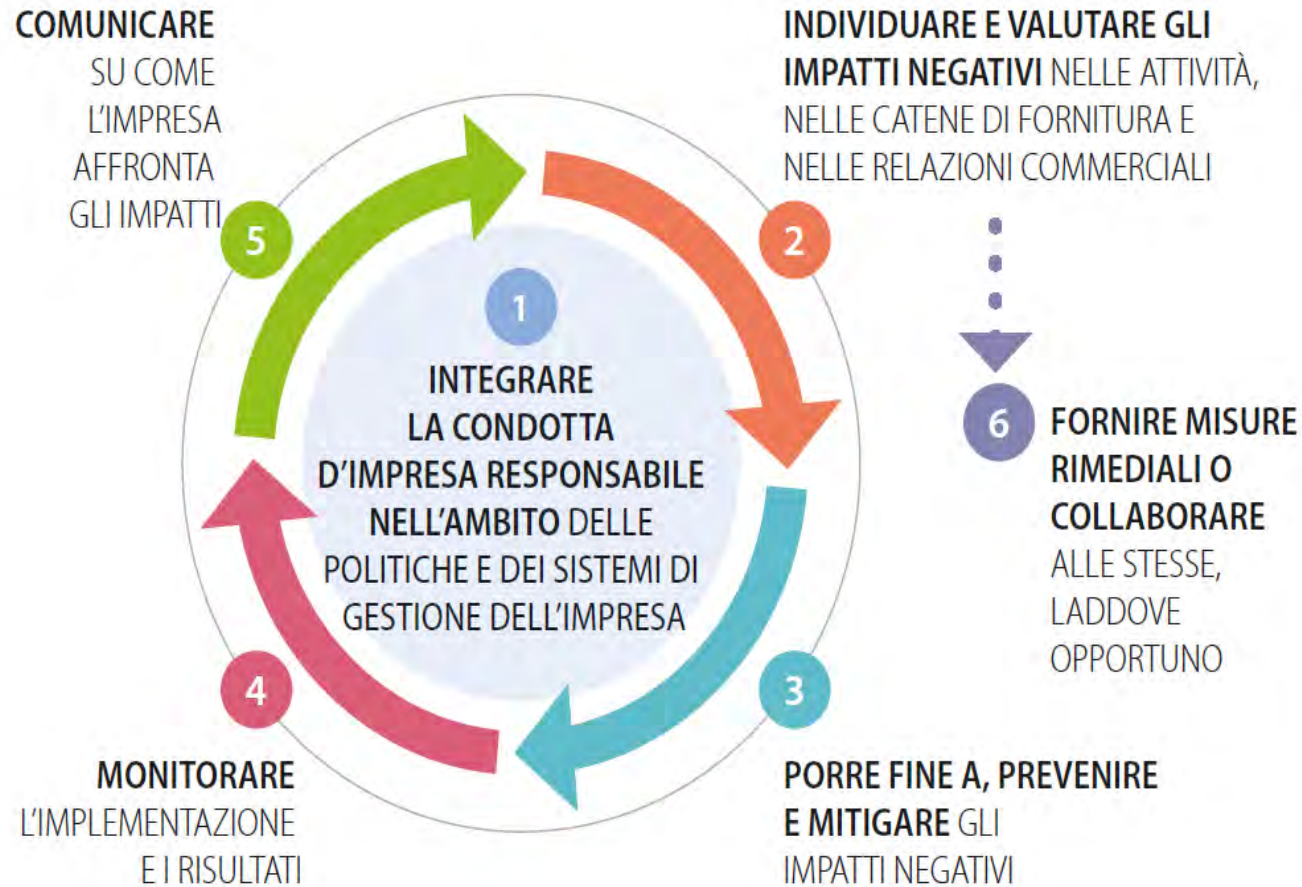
COMUNICARE SU COME L'IMPRESA AFFRONTA GLI IMPATTI

5

INDIVIDUARE E VALUTARE GLI IMPATTI NEGATIVI NELLE ATTIVITÀ, NELLE CATENE DI FORNITURA E NELLE RELAZIONI COMMERCIALI

2

1

INTEGRARE LA CONDOTTA D'IMPRESA RESPONSABILE NELL'AMBITO DELLE POLITICHE E DEI SISTEMI DI GESTIONE DELL'IMPRESA

6

FORNIRE MISURE RIMEDIALI O COLLABORARE ALLE STESSE, LADDOVE OPPORTUNO

4

3

MONITORARE L'IMPLEMENTAZIONE E I RISULTATI

PORRE FINE A, PREVENIRE E MITIGARE GLI IMPATTI NEGATIVI